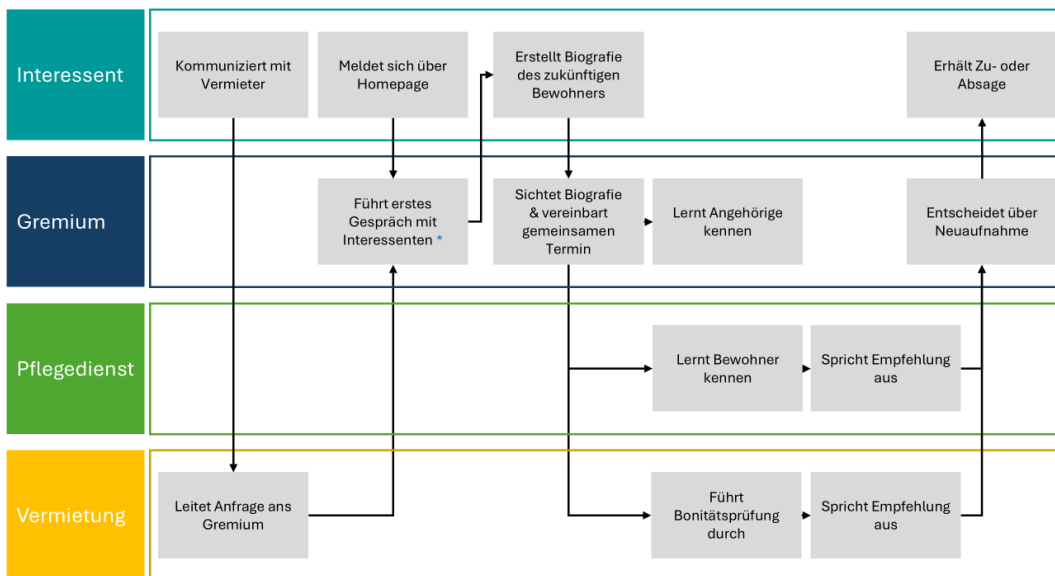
Interessent

Kommuniziert mit Vermieter

Meldet sich über Homepage

Erstellt Biografie des zukünftigen Bewohners

Erhält Zu- oder Absage

Gremium

Führt erstes Gespräch mit Interessenten *

Sichtet Biografie & vereinbart gemeinsamen Termin

Lernt Angehörige kennen

Entscheidet über Neuaufnahme

Pflegedienst

Lernt Bewohner kennen

Spricht Empfehlung aus

Vermietung

Leitet Anfrage ans Gremium

Führt Bonitätsprüfung durch

Spricht Empfehlung aus